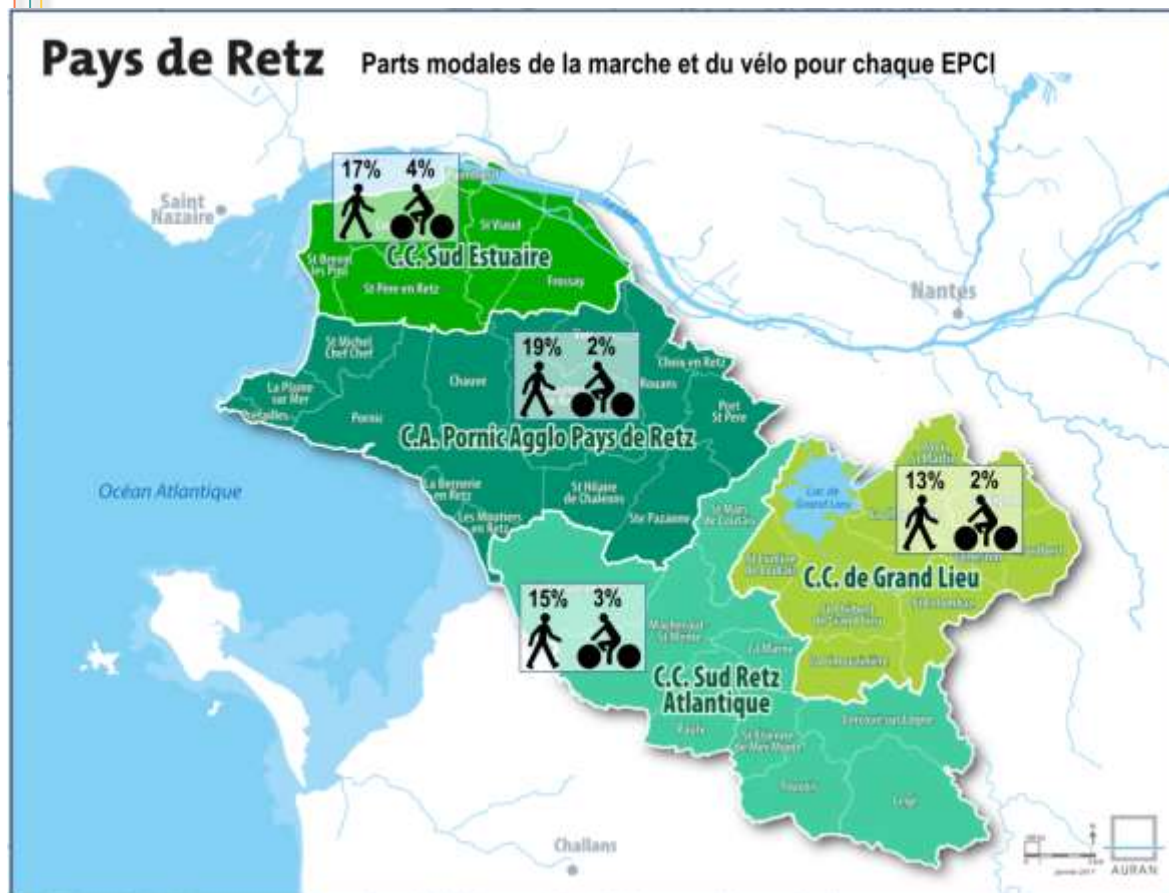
Pays de Retz Parts modales de la marche et du vélo pour chaque EPCI

17% 4%

Saint Nazaire

St Viaud

St Brevin les Pins

C.C. Sud Estuaire

St Pere en Retz

Frossay

Nantes

St Michel Chef Chef

19% 2%

Cheix en Retz

La Plaine sur Mer

Chauve

Rouans

Préfailles

Pornic

Port St Père

C.A. Pornic Agglo Pays de Retz

Océan Atlantique

La Bernerie en Retz

St Hilaire de Chaléons

Les Moutiers en Retz

Ste Pazanne

St Mars de Coutais

Lac de Grand Lieu

13% 2%

C.C. de Grand Lieu

15% 3%

Machecoul St Même

La Marne

C.C. Sud Retz Atlantique

Paulx

St Etienne de Mer Morte

Touvois

Legé

Challans

AURAN